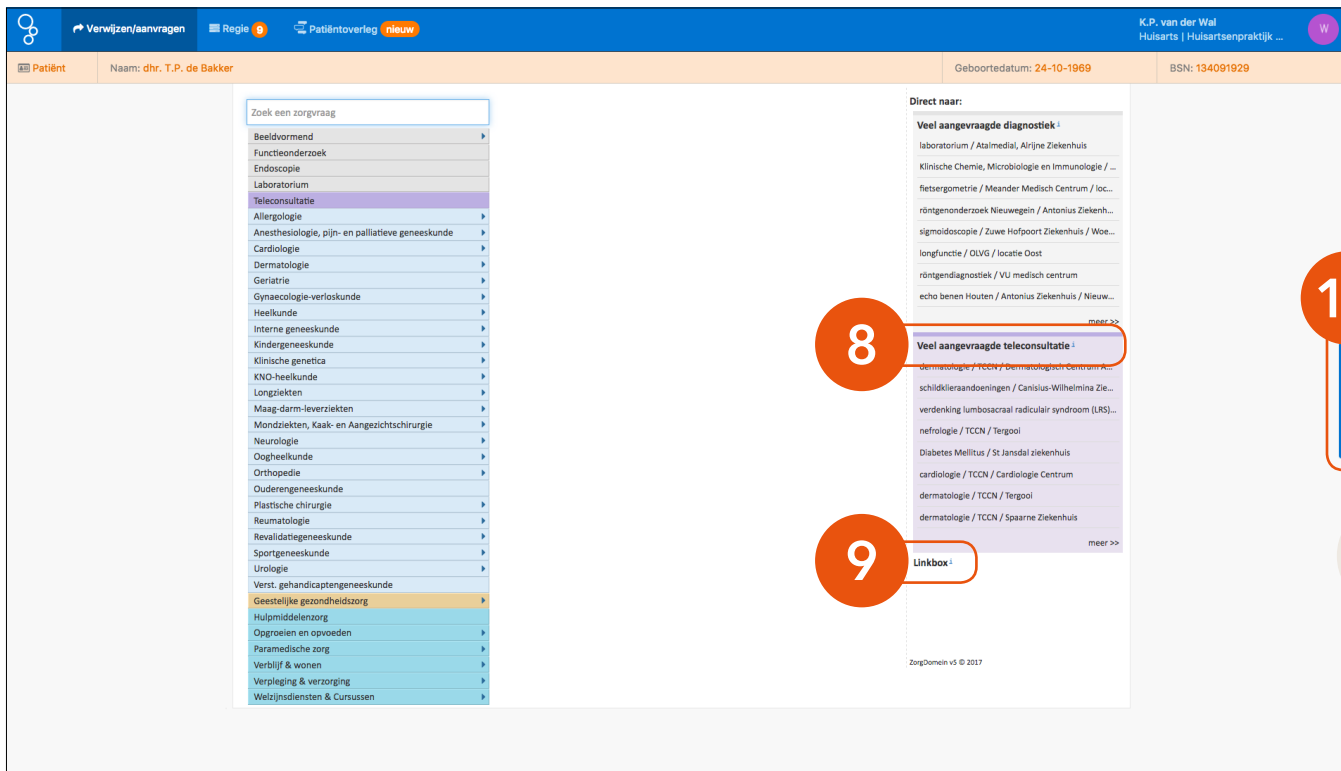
Verwijzen/aanvragen Regie 9 Patiëntoverleg nieuw

K.P. van der Wal
Huisarts | Huisartsenpraktijk ...

W

Patiënt Naam: dhr. T.P. de Bakker Geboortedatum: 24-10-1969 BSN: 134091929

Zoek een zorgvraag

Beeldvormend
Functieonderzoek
Endoscopie
Laboratorium
Teleconsultatie
Allergologie
Anesthesiologie, pijn- en palliatieve geneeskunde
Cardiologie
Dermatologie
Geriatrie
Gynaecologie-verloskunde
Heelkunde
Interne geneeskunde
Kindergeneeskunde
Klinische genetica
KNO-heelkunde
Longziekten
Maag-darm-leverziekten
Mondziekten, Kaak- en Aangezichtschirurgie
Neurologie
Oogheelkunde
Orthopedie
Ouderengeneeskunde
Plastische chirurgie
Reumatologie
Revalidatiegeneeskunde
Sportgeneeskunde
Urologie
Verst. gehandicaptengeneeskunde
Geestelijke gezondheidszorg
Hulpmiddelenzorg
Opgroeien en opvoeden
Paramedische zorg
Verblijf & wonen
Verpleging & verzorging
Welzijnsdiensten & Cursussen

Direct naar:

Veel aangevraagde diagnostiek
laboratorium / Atalmedial, Alrijne Ziekenhuis
Klinische Chemie, Microbiologie en Immunologie / ...
fietsergometrie / Meander Medisch Centrum / loc...
röntgenonderzoek Nieuwegein / Antonius Ziekenh...
sigmoïdoscopie / Zuwe Hofpoort Ziekenhuis / Woe...
longfunctie / OLVG / locatie Oost
röntgendiagnostiek / VU medisch centrum
echo benen Houten / Antonius Ziekenhuis / Nieuw...
meer >>

8

Veel aangevraagde teleconsultatie
dermatologie / TCCN / Dermatologisch Centrum A...
schildklieraandoeningen / Canisius-Wilhelmina Zie...
verdenking lumbosacraal radiculair syndroom (LRS)...
nefrologie / TCCN / Tergooi
Diabetes Mellitus / St Jansdal ziekenhuis
cardiologie / TCCN / Cardiologie Centrum
dermatologie / TCCN / Tergooi
dermatologie / TCCN / Spaarne Ziekenhuis
meer >>

9

Linkbox

ZorgDomein v5 © 2017

1